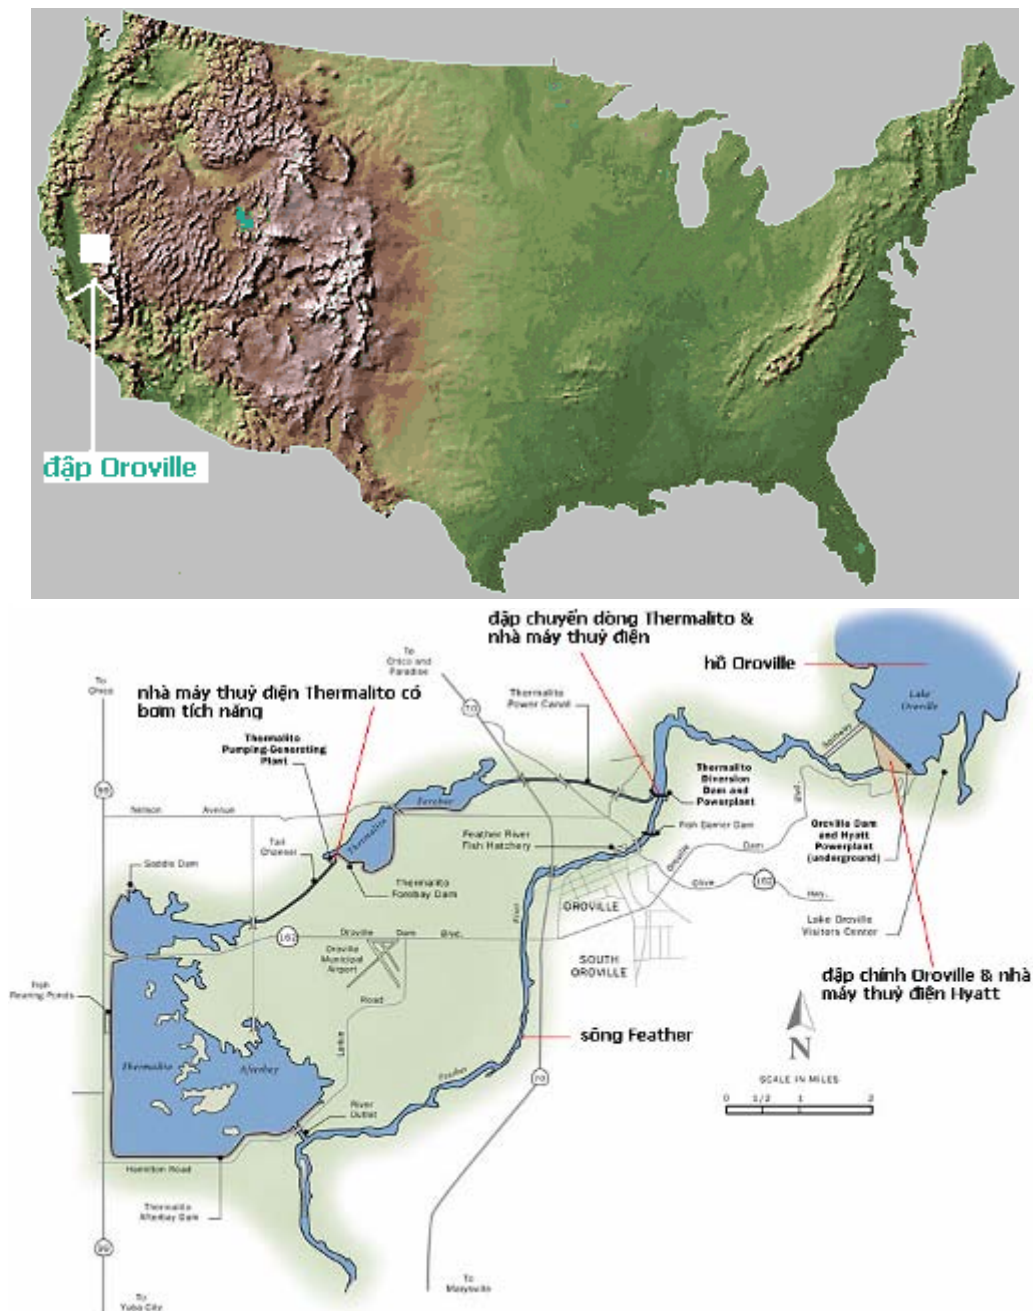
đập Oroville

đập chuyển dòng Thermalito & nhà máy thuỷ điện

hồ Oroville

nhà máy thuỷ điện Thermalito có bơm tích năng

To Chico

To Chico and Paradise

Thermalito Power Canal

Thermalito Pumping-Generating Plant

Thermalito Diversion Dam and Powerplant

Lake Oroville

Nelson Avenue

Forebay

Thermalito

Tail Channel

Feather River Fish Hatchery

Fish Barrier Dam

Oroville Dam and Hyatt Powerplant (underground)

Saddle Dam

Thermalito Forebay Dam

OROVILLE

Olive Hwy.

Oroville Dam Blvd.

Oroville Municipal Airport

Lake Oroville Visitors Center

SOUTH OROVILLE

đập chính Oroville & nhà máy thuỷ điện Hyatt

Fish Rearing Ponds

Road

sông Feather

N

SCALE IN MILES

0 1/2 1 2

Thermalito Afterbay

River Outlet

Feather

Hamilton Road

Thermalito Afterbay Dam

To Yuba City

To Marysville

99

70

162